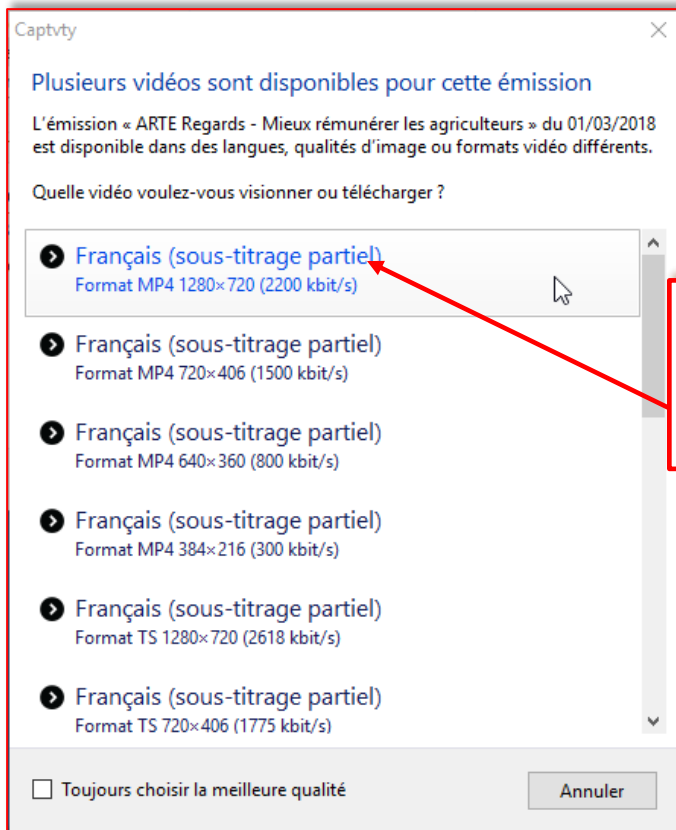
Captvty

Plusieurs vidéos sont disponibles pour cette émission

L'émission « ARTE Regards - Mieux rémunérer les agriculteurs » du 01/03/2018 est disponible dans des langues, qualités d'image ou formats vidéo différents.

Quelle vidéo voulez-vous visionner ou télécharger ?

Français (sous-titrage partiel)
Format MP4 1280×720 (2200 kbit/s)

Français (sous-titrage partiel)
Format MP4 720×406 (1500 kbit/s)

Français (sous-titrage partiel)
Format MP4 640×360 (800 kbit/s)

Français (sous-titrage partiel)
Format MP4 384×216 (300 kbit/s)

Français (sous-titrage partiel)
Format TS 1280×720 (2618 kbit/s)

Français (sous-titrage partiel)
Format TS 720×406 (1775 kbit/s)

Toujours choisir la meilleure qualité

Annuler